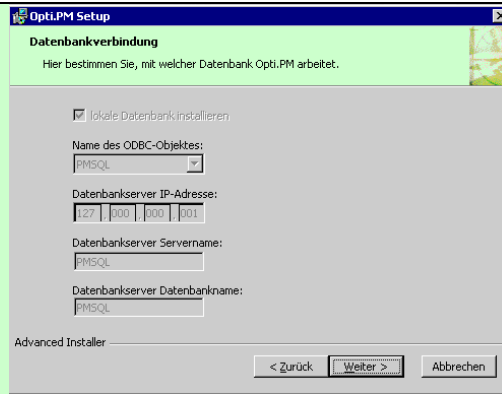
Opti.PM Setup

Datenbankverbindung

Hier bestimmen Sie, mit welcher Datenbank Opti.PM arbeitet.

lokale Datenbank installieren

Name des ODBC-Objektes:

PMSQL

Datenbankserver IP-Adresse:

127 . 000 . 000 . 001

Datenbankserver Servername:

PMSQL

Datenbankserver Datenbankname:

PMSQL

Advanced Installer

< Zurück

Weiter >

Abbrechen